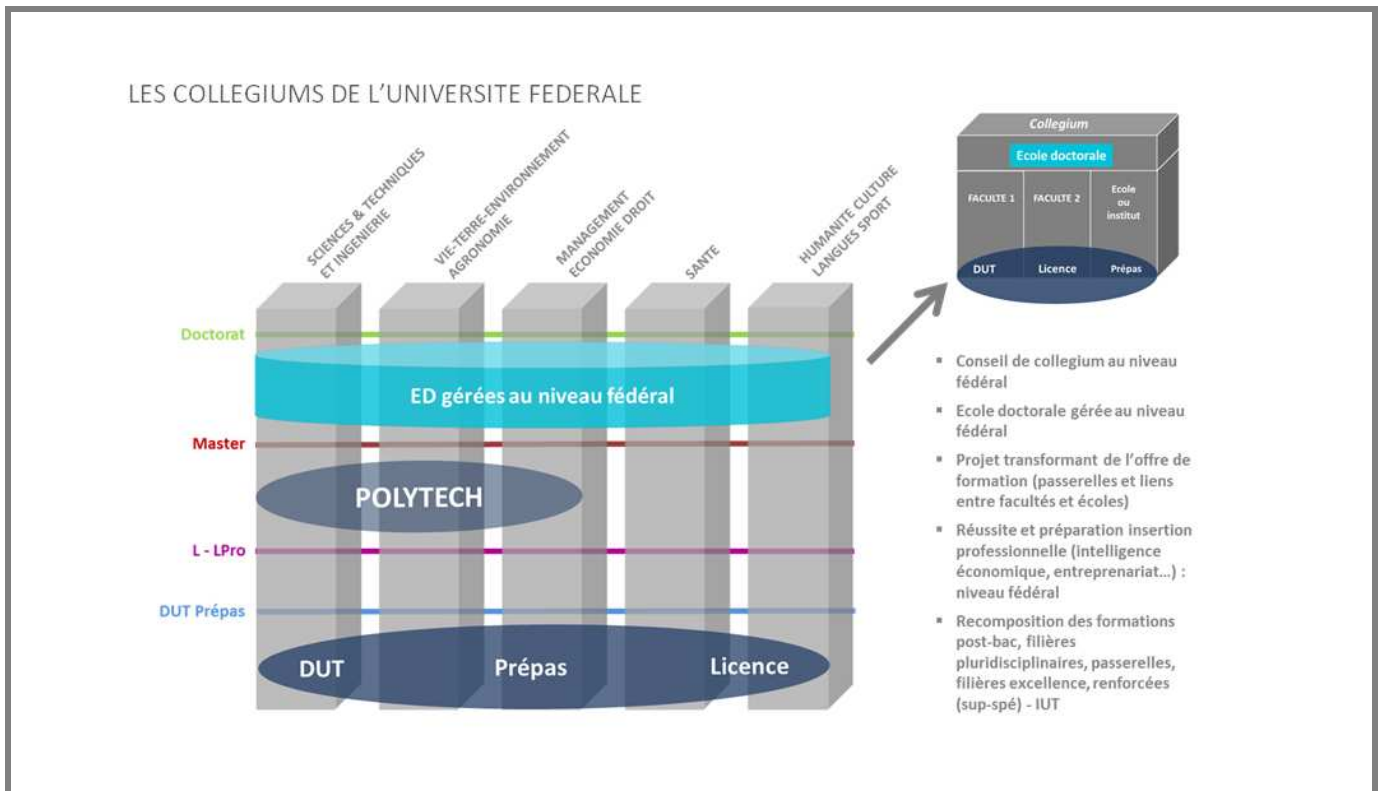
LES COLLEGIUMS DE L'UNIVERSITE FEDERALE

SCIENCES & TECHNIQUES ET INGENIERIE

VIE-TERRE-ENVIRONNEMENT AGRONOMIE

MANAGEMENT ECONOMIE DROIT

SANTE

HUMANITE CULTURE LANGUES SPORT

Doctorat

ED gérées au niveau fédéral

Master

POLYTECH

L - LPro

DUT Prépas

DUT

Prépas

Licence

Collegium

Ecole doctorale

FACULTE 1

FACULTE 2

Ecole ou institut

DUT

Licence

Prépas

▪ Conseil de collegium au niveau fédéral

▪ Ecole doctorale gérée au niveau fédéral

▪ Projet transformant de l'offre de formation (passerelles et liens entre facultés et écoles)

▪ Réussite et préparation insertion professionnelle (intelligence économique, entreprenariat…) : niveau fédéral

▪ Recomposition des formations post-bac, filières pluridisciplinaires, passerelles, filières excellence, renforcées (sup-spé) - IUT